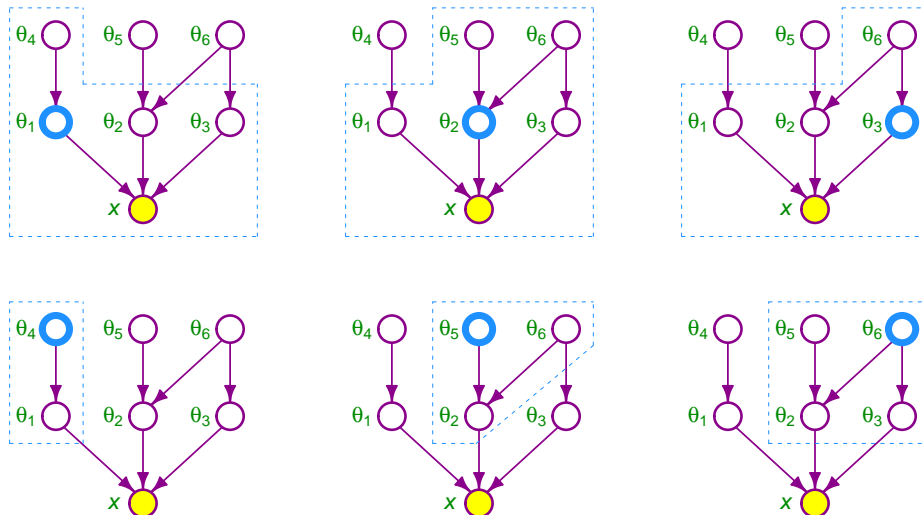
$\theta_4$ $\theta_5$ $\theta_6$
$\theta_1$ $\theta_2$ $\theta_3$
$x$

$\theta_4$ $\theta_5$ $\theta_6$
$\theta_1$ $\theta_2$ $\theta_3$
$x$

$\theta_4$ $\theta_5$ $\theta_6$
$\theta_1$ $\theta_2$ $\theta_3$
$x$

$\theta_4$ $\theta_5$ $\theta_6$
$\theta_1$ $\theta_2$ $\theta_3$
$x$

$\theta_4$ $\theta_5$ $\theta_6$
$\theta_1$ $\theta_2$ $\theta_3$
$x$

$\theta_4$ $\theta_5$ $\theta_6$
$\theta_1$ $\theta_2$ $\theta_3$
$x$